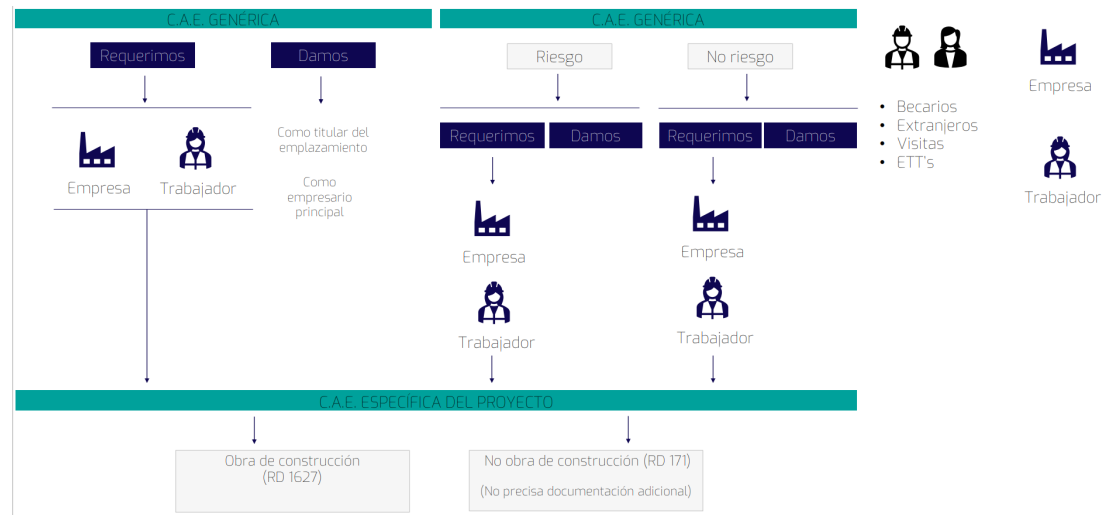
C.A.E. GENÉRICA

Requerimos

Damos

Empresa

Trabajador

Como titular del emplazamiento

Como empresario principal

C.A.E. GENÉRICA

Riesgo

No riesgo

Requerimos

Damos

Requerimos

Damos

Empresa

Trabajador

Empresa

Trabajador

• Becarios
• Extranjeros
• Visitas
• ETT's

Empresa

Trabajador

C.A.E. ESPECÍFICA DEL PROYECTO

Obra de construcción (RD 1627)

No obra de construcción (RD 171)

(No precisa documentación adicional)